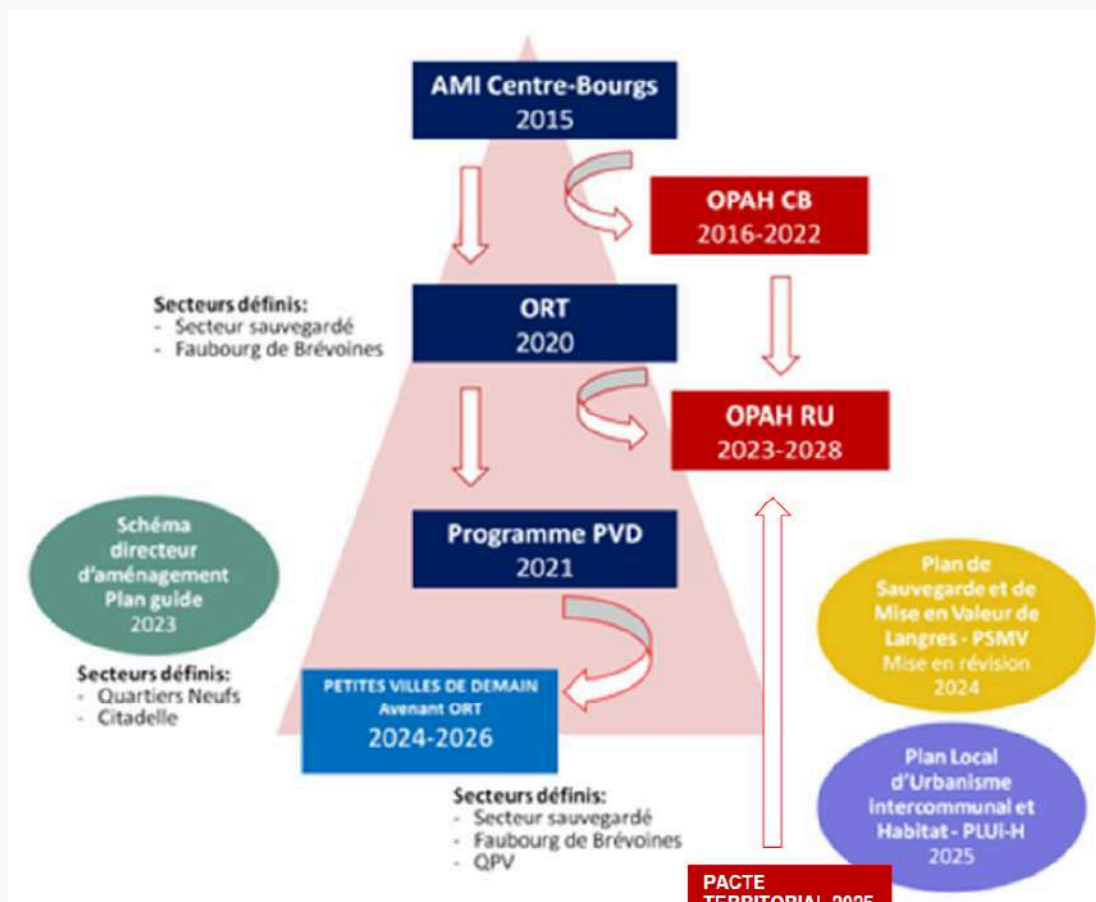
AMI Centre-Bourgs
2015

OPAH CB
2016-2022

Secteurs définis:
- Secteur sauvegardé
- Faubourg de Brévoines

ORT
2020

OPAH RU
2023-2028

Schéma directeur d'aménagement Plan guide
2023

Programme PVD
2021

Plan de Sauvegarde et de Mise en Valeur de Langres - PSMV
Mise en révision
2024

Secteurs définis:
- Quartiers Neufs
- Citadelle

PETITES VILLES DE DEMAIN
Avenant ORT
2024-2026

Plan Local d'Urbanisme intercommunal et Habitat - PLUi-H
2025

Secteurs définis:
- Secteur sauvegardé
- Faubourg de Brévoines
- QPV

PACTE
TERRITORIAL 2025